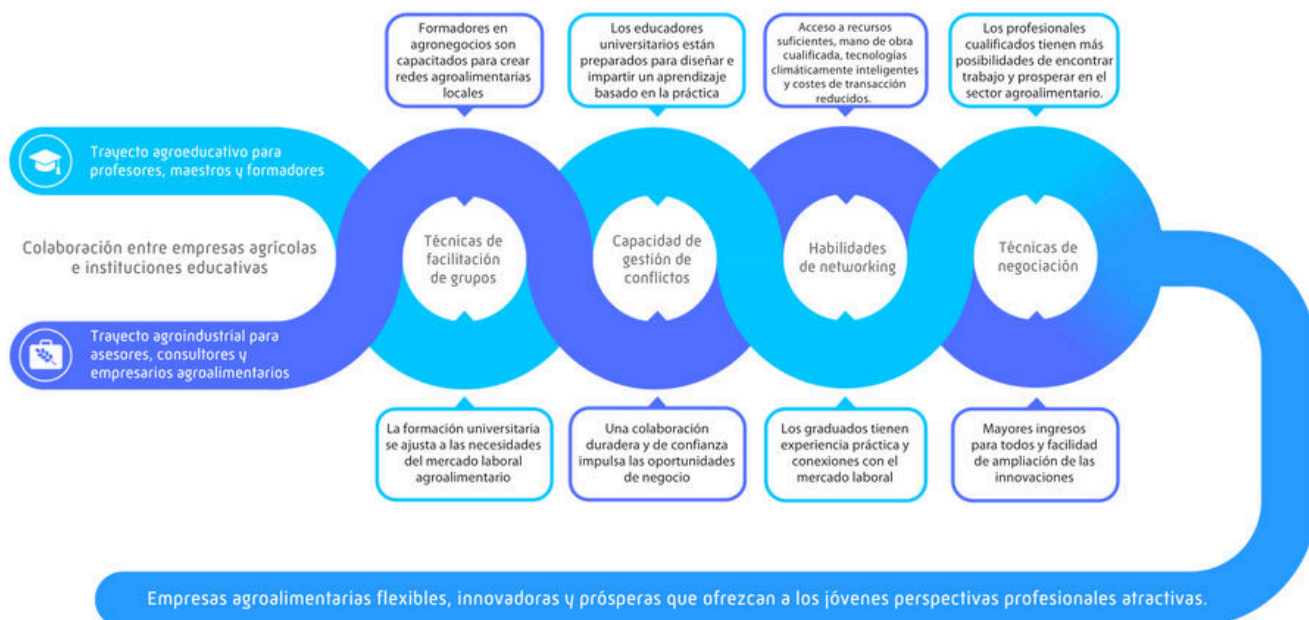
Trayecto agroeducativo para profesores, maestros y formadores

Colaboración entre empresas agrícolas e instituciones educativas

Trayecto agroindustrial para asesores, consultores y empresarios agroalimentarios

Formadores en agronegocios son capacitados para crear redes agroalimentarias locales

Los educadores universitarios están preparados para diseñar e impartir un aprendizaje basado en la práctica

Acceso a recursos suficientes, mano de obra cualificada, tecnologías climáticamente inteligentes y costes de transacción reducidos.

Los profesionales cualificados tienen más posibilidades de encontrar trabajo y prosperar en el sector agroalimentario.

Técnicas de facilitación de grupos

Capacidad de gestión de conflictos

Habilidades de networking

Técnicas de negociación

La formación universitaria se ajusta a las necesidades del mercado laboral agroalimentario

Una colaboración duradera y de confianza impulsa las oportunidades de negocio

Los graduados tienen experiencia práctica y conexiones con el mercado laboral

Mayores ingresos para todos y facilidad de ampliación de las innovaciones

Empresas agroalimentarias flexibles, innovadoras y prósperas que ofrezcan a los jóvenes perspectivas profesionales atractivas.